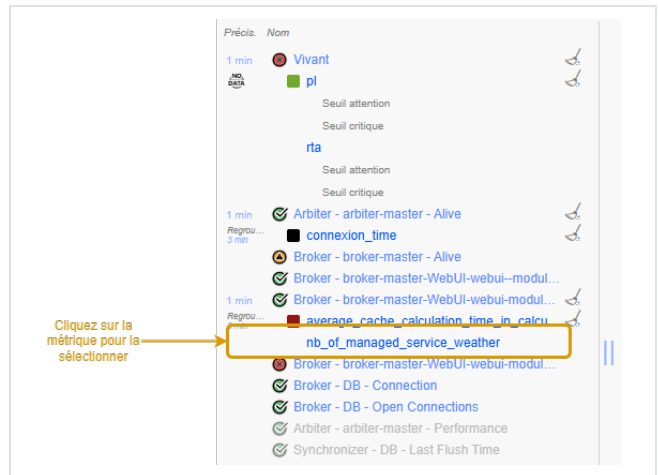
Précis. Nom

1 min Vivant

NO DATA pl

Seuil attention

Seuil critique

rta

Seuil attention

Seuil critique

1 min Arbiter - arbiter-master - Alive

Regrou... 3 min connexion_time

Broker - broker-master - Alive

Broker - broker-master-WebUI-webui--modul...

1 min Broker - broker-master-WebUI-webui-modul...

Regrou... average_cache_calculation_time_in_calcu...

Cliquez sur la métrique pour la sélectionner

nb_of_managed_service_weather

Broker - broker-master-WebUI-webui-modul...

Broker - DB - Connection

Broker - DB - Open Connections

Arbiter - arbiter-master - Performance

Synchronizer - DB - Last Flush Time